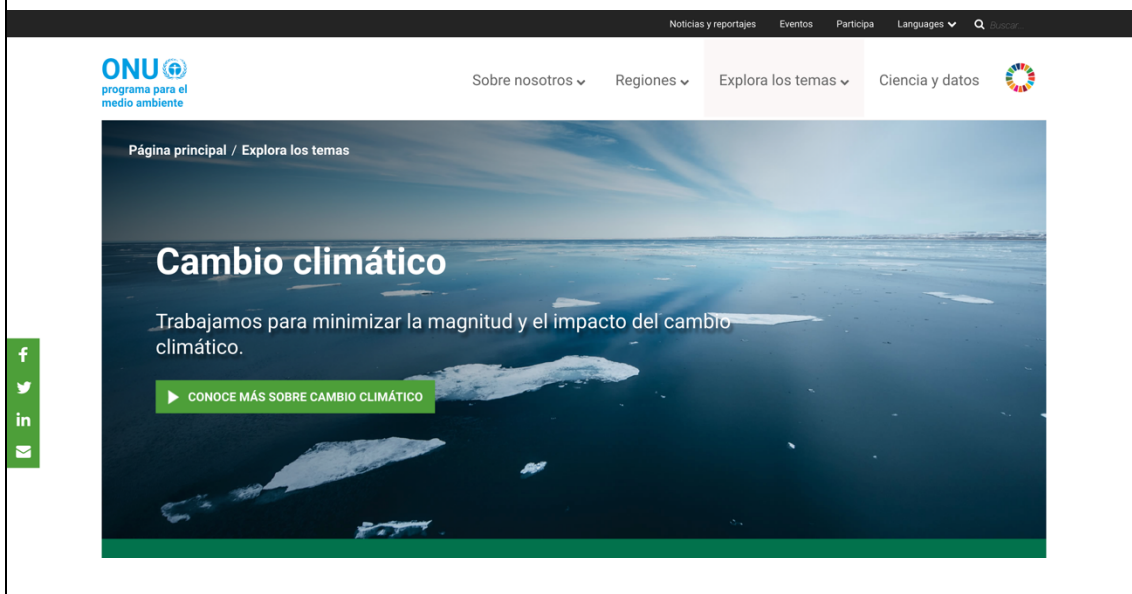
Noticias y reportajes Eventos Participa Languages Buscar

ONU programa para el medio ambiente

Sobre nosotros Regiones Explora los temas Ciencia y datos

Página principal / Explora los temas

Cambio climático

Trabajamos para minimizar la magnitud y el impacto del cambio climático.

CONOCE MÁS SOBRE CAMBIO CLIMÁTICO

in